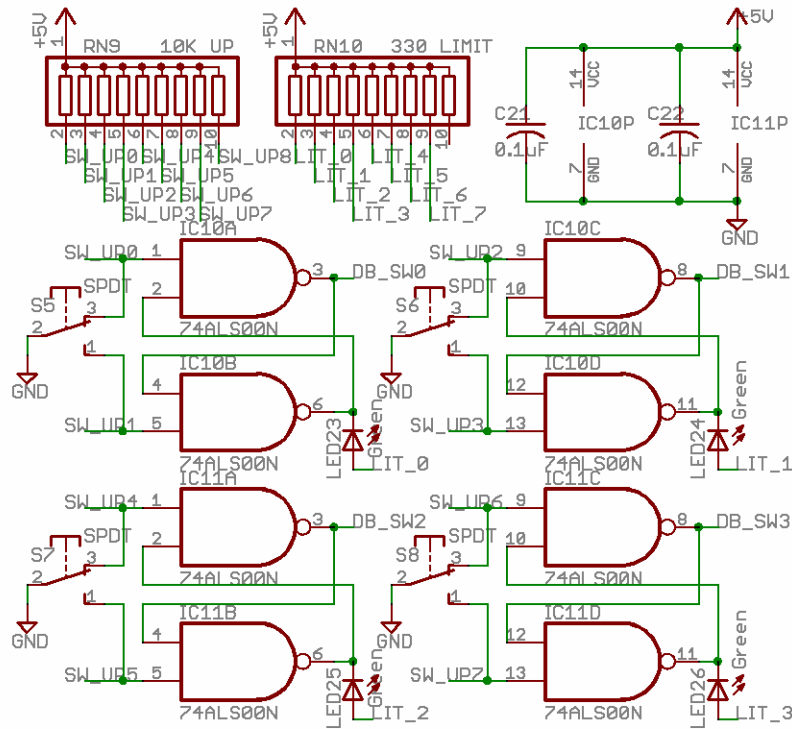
+5V 1 RN9 10K UP 2 3 4 5 6 7 8 9 10 SW_UP0 SW_UP1 SW_UP2 SW_UP3 SW_UP4 SW_UP5 SW_UP6 SW_UP7 SW_UP8

+5V 1 RN10 330 LIMIT 2 3 4 5 6 7 8 9 10 LIT_0 LIT_1 LIT_2 LIT_3 LIT_4 LIT_5 LIT_6 LIT_7

+5V C21 0.1uF 14 VCC IC10P 7 GND C22 0.1uF 14 VCC IC11P 7 GND GND

SW_UP0 1 IC10A 2 3 DB_SW0 74ALS00N SPDT S5 3 2 1 GND IC10B 4 5 6 SW_UP1 74ALS00N LED23 Green LIT_0

SW_UP2 9 IC10C 10 8 DB_SW1 74ALS00N SPDT S6 3 2 1 GND IC10D 12 13 11 SW_UP3 74ALS00N LED24 Green LIT_1

SW_UP4 1 IC11A 2 3 DB_SW2 74ALS00N SPDT S7 3 2 1 GND IC11B 4 5 6 SW_UP5 74ALS00N LED25 Green LIT_2

SW_UP6 9 IC11C 10 8 DB_SW3 74ALS00N SPDT S8 3 2 1 GND IC11D 12 13 11 SW_UP7 74ALS00N LED26 Green LIT_3